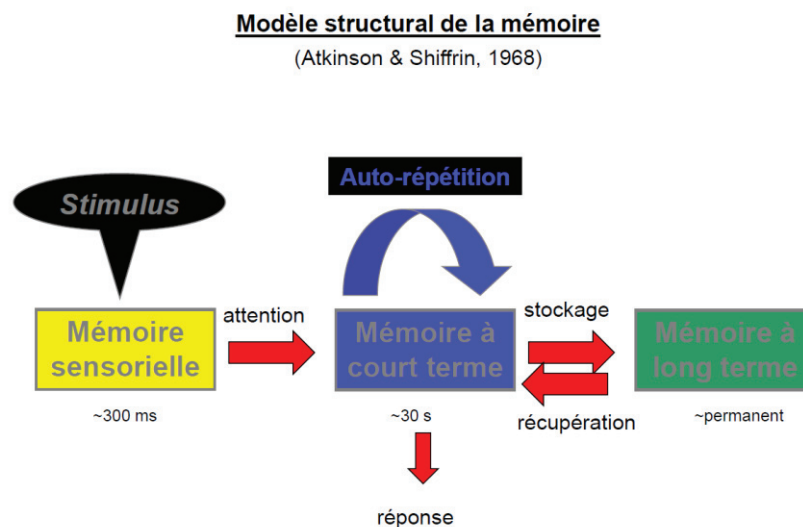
Modèle structural de la mémoire
(Atkinson & Shiffrin, 1968)

Stimulus

Auto-répétition

Mémoire sensorielle

attention

Mémoire à court terme

stockage

Mémoire à long terme

~300 ms

~30 s

récupération

~permanent

réponse